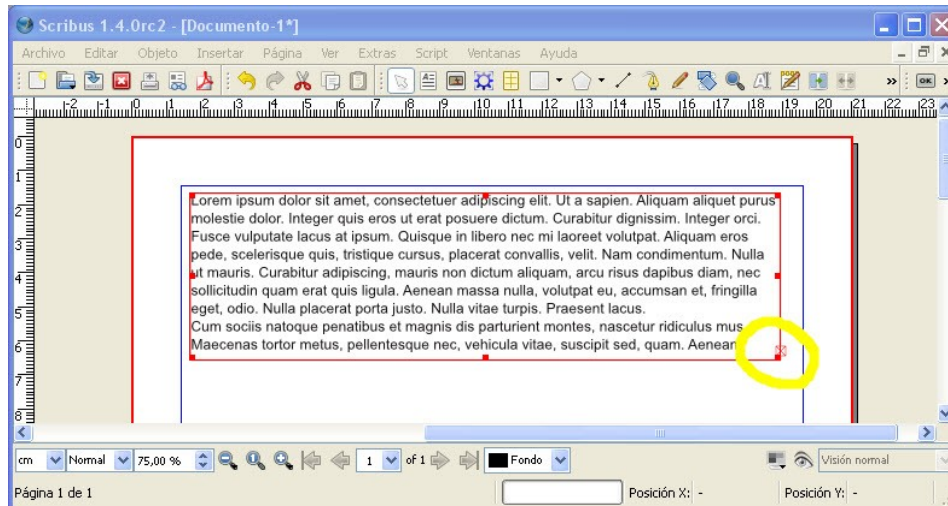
Scribus 1.4.0rc2 - [Documento-1*]

Archivo Editar Objeto Insertar Página Ver Extras Script Ventanas Ayuda

Lorem ipsum dolor sit amet, consectetuer adipiscing elit. Ut a sapien. Aliquam aliquet purus molestie dolor. Integer quis eros ut erat posuere dictum. Curabitur dignissim. Integer orci. Fusce vulputate lacus at ipsum. Quisque in libero nec mi laoreet volutpat. Aliquam eros pede, scelerisque quis, tristique cursus, placerat convallis, velit. Nam condimentum. Nulla ut mauris. Curabitur adipiscing, mauris non dictum aliquam, arcu risus dapibus diam, nec sollicitudin quam erat quis ligula. Aenean massa nulla, volutpat eu, accumsan et, fringilla eget, odio. Nulla placerat porta justo. Nulla vitae turpis. Praesent lacus.
Cum sociis natoque penatibus et magnis dis parturient montes, nascetur ridiculus mus. Maecenas tortor metus, pellentesque nec, vehicula vitae, suscipit sed, quam. Aenean

cm Normal 75,00 % 1 of 1 Fondo Visión normal

Página 1 de 1 Posición X: - Posición Y: -